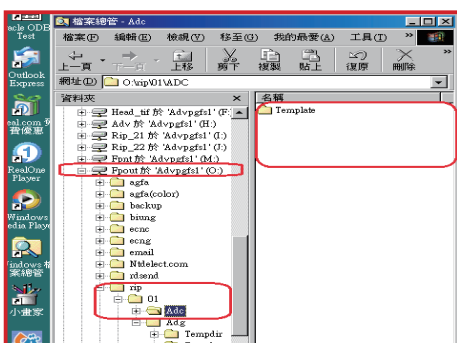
acle ODB
Test
Outlook
Express
eal.com 特
賣優惠
RealOne
Player
Windows
edia Playe
findows 和
案總管
小畫家

檔案總管 - Adc
檔案(F) 編輯(E) 檢視(V) 移至(O) 我的最愛(A) 工具(T) »
上一頁 下一頁 上移 剪下 複製 貼上 復原 刪除 »
網址(D) O:\rip\01\ADC
資料夾 ×
Head_tif 於 'Advpgfs1' (F:)
Adv 於 'Advpgfs1' (H:)
Rip_21 於 'Advpgfs1' (I:)
Rip_22 於 'Advpgfs1' (J:)
Font 於 'Advpgfs1' (M:)
Fpout 於 'Advpgfs1' (O:)
agfa
agfa(color)
backup
biung
ecnc
ecng
email
Ntfelect.com
rdsend
rip
01
Adc
Adg
Tempdir
名稱
Template